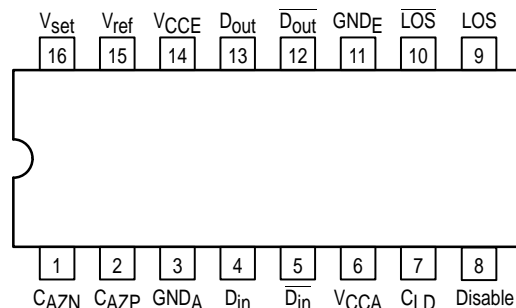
$V_{set}$ $V_{ref}$ $V_{CCE}$ $D_{out}$ $\overline{D_{out}}$ $GND_E$ $\overline{LOS}$ LOS

16 15 14 13 12 11 10 9

1 2 3 4 5 6 7 8

$C_{AZN}$ $C_{AZP}$ $GND_A$ $D_{in}$ $\overline{D_{in}}$ $V_{CCA}$ $C_{LD}$ Disable